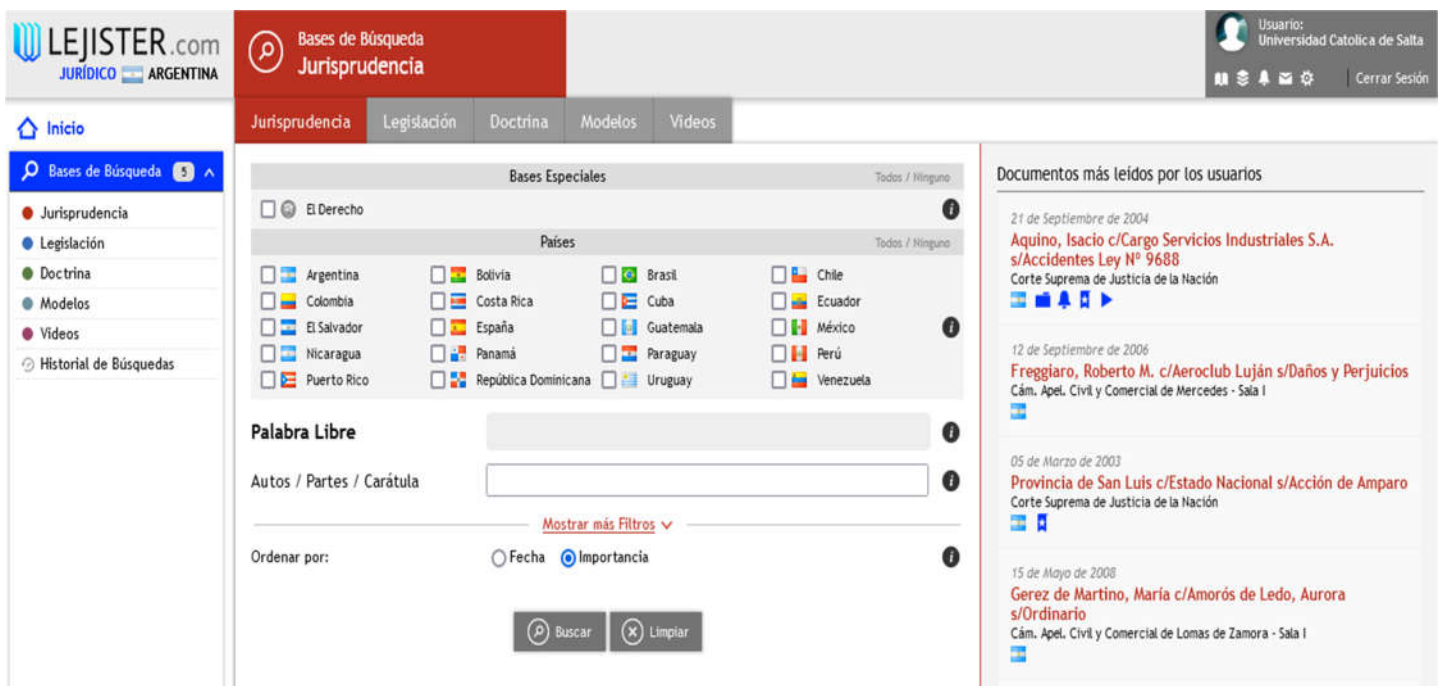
LEJISTER.com
JURÍDICO ARGENTINA

Bases de Búsqueda
Jurisprudencia

Usuario:
Universidad Catolica de Salta

Cerrar Sesión

Inicio

Bases de Búsqueda 5

Jurisprudencia
Legislación
Doctrina
Modelos
Videos
Historial de Búsquedas

Jurisprudencia | Legislación | Doctrina | Modelos | Videos

Bases Especiales
Todos / Ninguno

El Derecho

Países
Todos / Ninguno

Argentina
Bolivia
Brasil
Chile
Colombia
Costa Rica
Cuba
Ecuador
El Salvador
España
Guatemala
México
Nicaragua
Panamá
Paraguay
Perú
Puerto Rico
República Dominicana
Uruguay
Venezuela

Palabra Libre

Autos / Partes / Carátula

Mostrar más Filtros

Ordenar por:
Fecha
Importancia

Buscar
Limpiar

Documentos más leídos por los usuarios

21 de Septiembre de 2004
Aquino, Isacio c/Cargo Servicios Industriales S.A. s/Accidentes Ley Nº 9688
Corte Suprema de Justicia de la Nación

12 de Septiembre de 2006
Freggiaro, Roberto M. c/Aeroclub Luján s/Daños y Perjuicios
Cám. Apel. Civil y Comercial de Mercedes - Sala I

05 de Marzo de 2003
Provincia de San Luis c/Estado Nacional s/Acción de Amparo
Corte Suprema de Justicia de la Nación

15 de Mayo de 2008
Gerez de Martino, María c/Amorós de Ledo, Aurora s/Ordinario
Cám. Apel. Civil y Comercial de Lomas de Zamora - Sala I